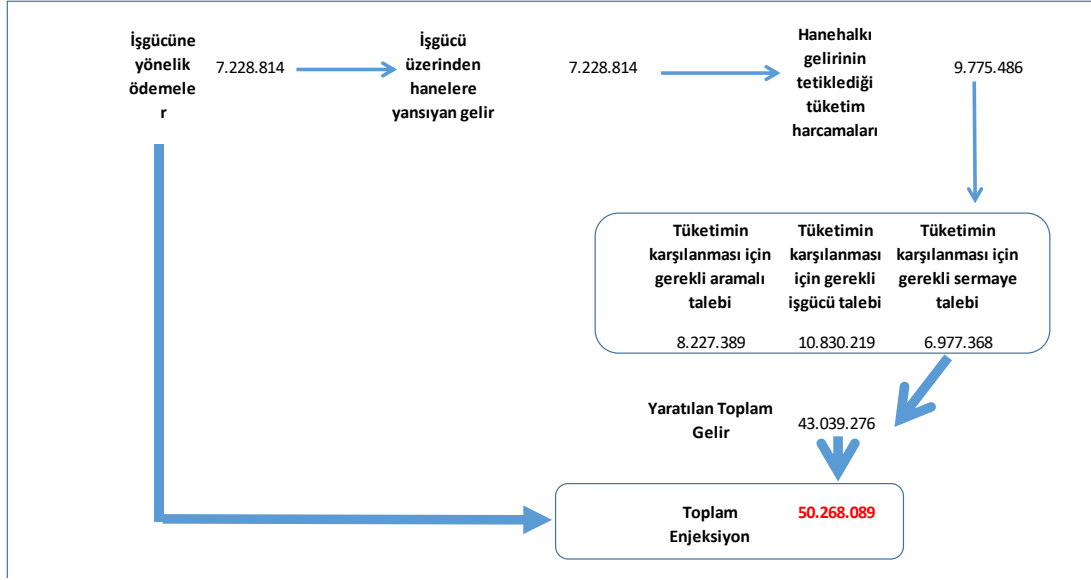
İşgücüne yönelik ödemeler

7.228.814

İşgücü üzerinden hanelere yansıyan gelir

7.228.814

Hanehalkı gelirinin tetiklediği tüketim harcamaları

9.775.486

Tüketimin karşılanması için gerekli aramalı talebi

Tüketimin karşılanması için gerekli işgücü talebi

Tüketimin karşılanması için gerekli sermaye talebi

8.227.389

10.830.219

6.977.368

Yaratılan Toplam Gelir

43.039.276

Toplam Enjeksiyon

50.268.089